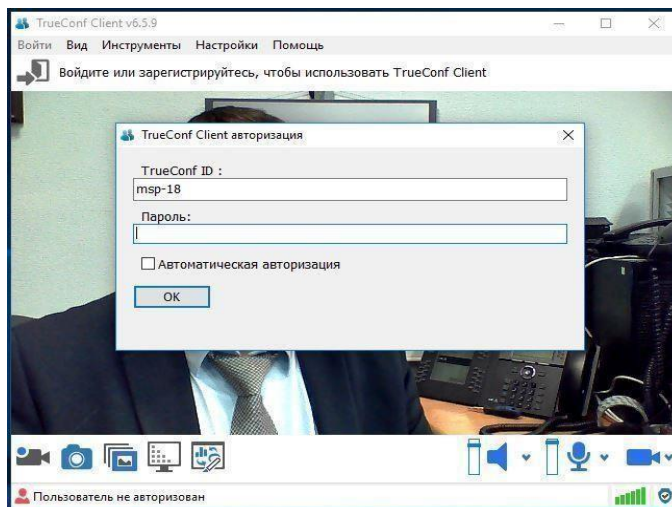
TrueConf Client v6.5.9

Войти Вид Инструменты Настройки Помощь

Войдите или зарегистрируйтесь, чтобы использовать TrueConf Client

TrueConf Client авторизация

TrueConf ID :

msp-18

Пароль:

Автоматическая авторизация

OK

Пользователь не авторизован